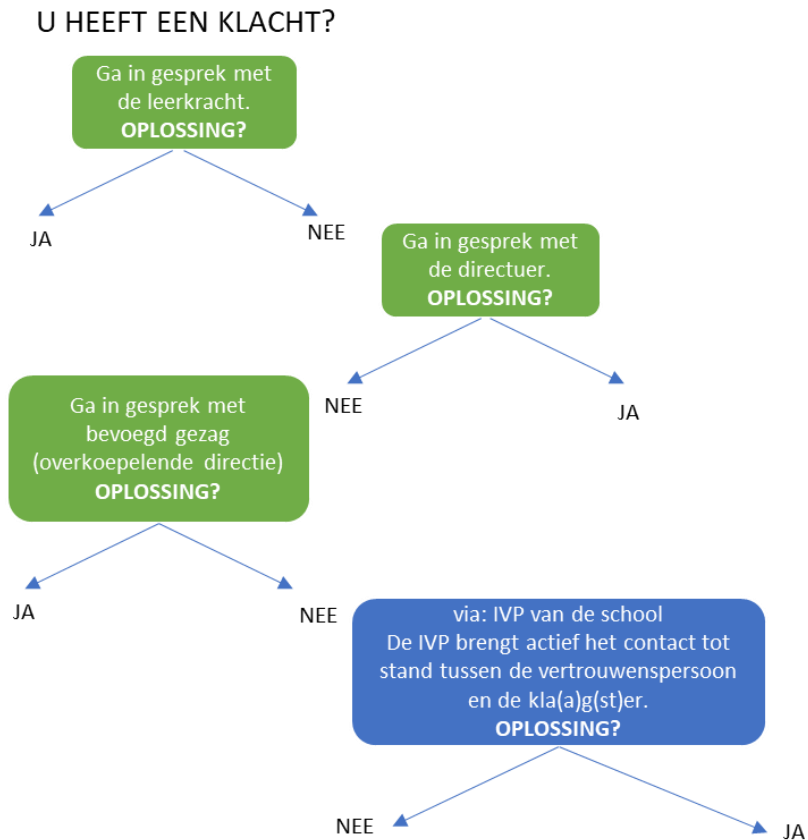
U HEEFT EEN KLACHT?

Ga in gesprek met de leerkracht.
**OPLOSSING?**

JA

NEE

Ga in gesprek met de directuer.
**OPLOSSING?**

NEE

JA

Ga in gesprek met bevoegd gezag (overkoepelende directie)
**OPLOSSING?**

JA

NEE

via: IVP van de school
De IVP brengt actief het contact tot stand tussen de vertrouwenspersoon en de kla(a)g(st)er.
**OPLOSSING?**

NEE

JA